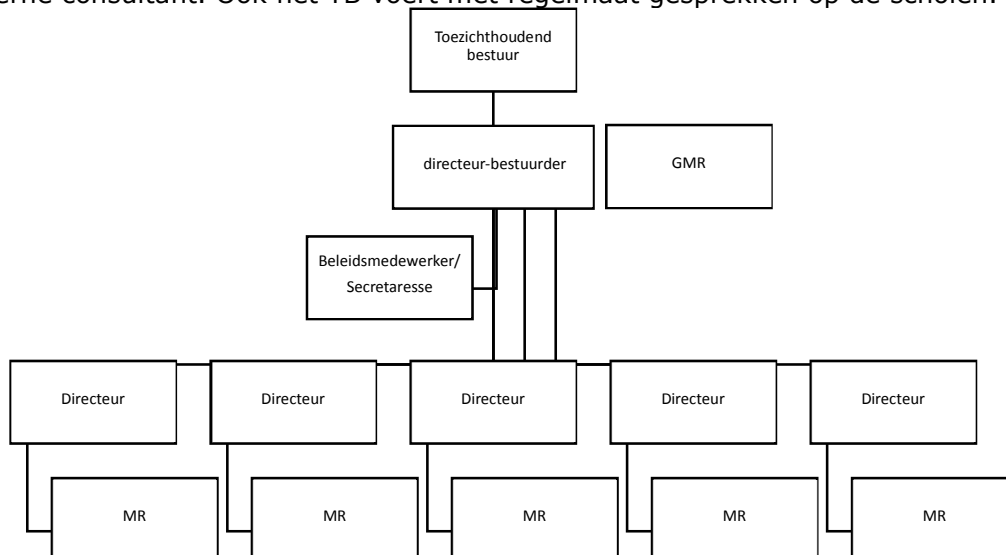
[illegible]erne consultant. Ook het TB voert met regelmaat gesprekken op de scholen.

Toezichthoudend bestuur

directeur-bestuurder

GMR

Beleidsmedewerker/ Secretaresse

Directeur

Directeur

Directeur

Directeur

Directeur

MR

MR

MR

MR

MR